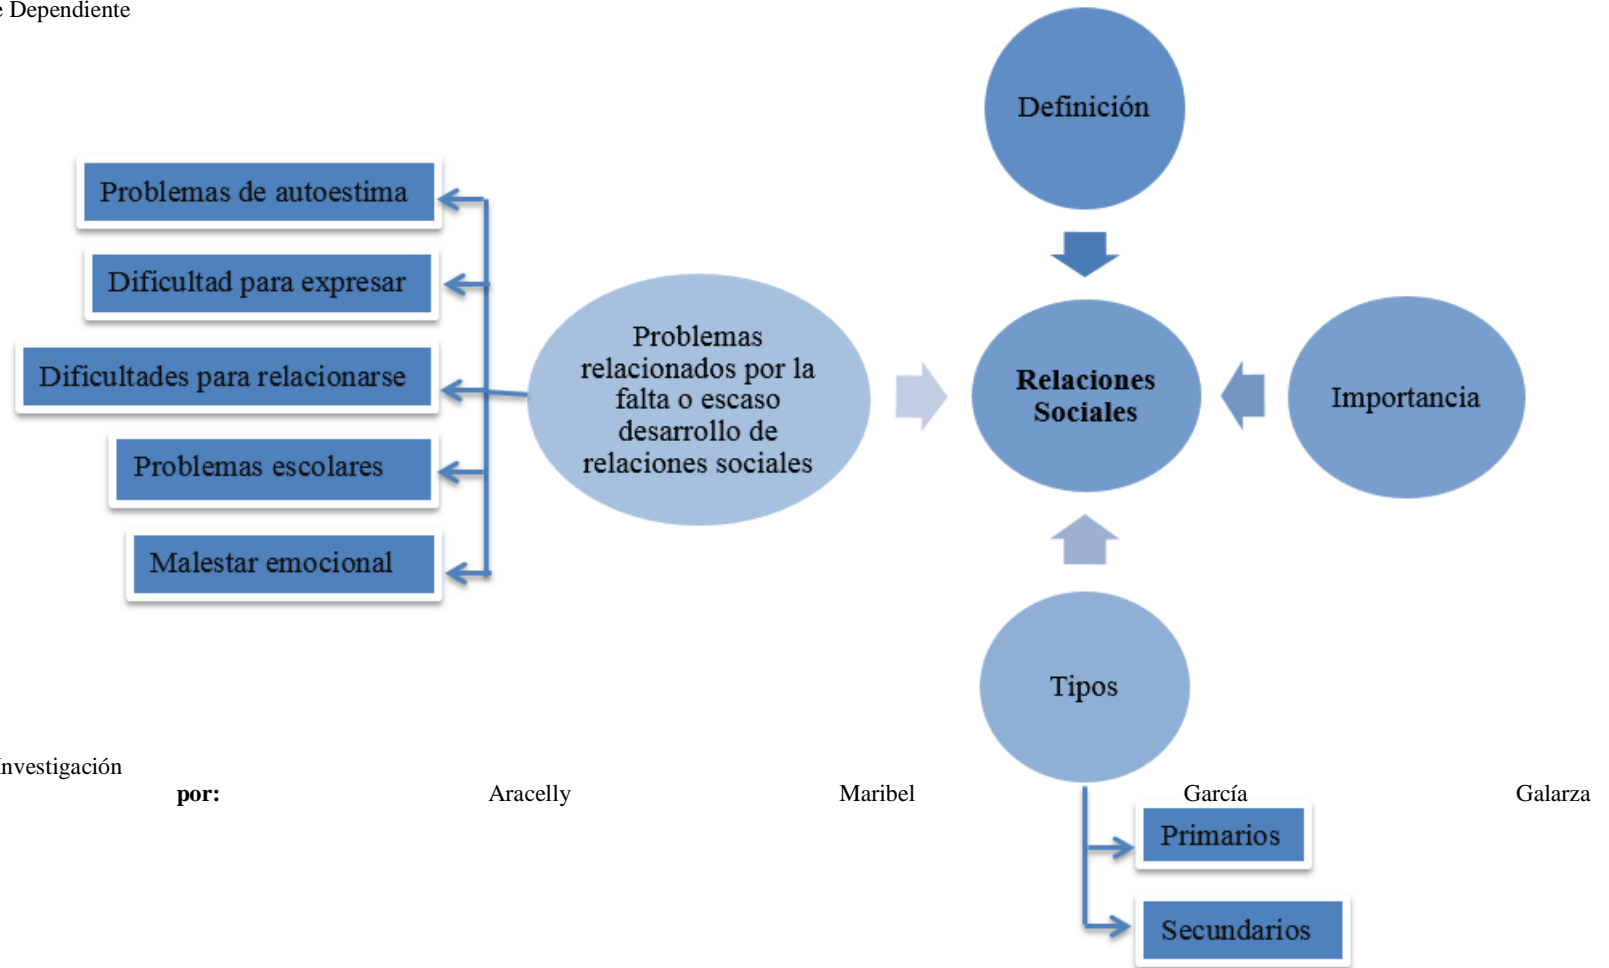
Dependiente

Definición

Problemas de autoestima

Dificultad para expresar

Dificultades para relacionarse

Problemas escolares

Malestar emocional

Problemas relacionados por la falta o escaso desarrollo de relaciones sociales

Relaciones Sociales

Importancia

Tipos

Primarios

Secundarios

nvestigación

por: Aracelly Maribel García Galarza